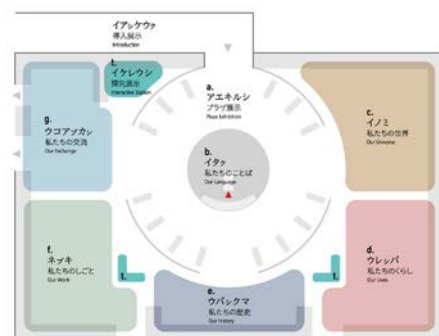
イアシケウㇷ゚
導入展示
Introduction

t.
イケレウシ
探究展示
Interactive Station

a.
アエキルシ
プラザ展示
Plaza Exhibition

g.
ウコアㇷ゚カシ
私たちの交流
Our Exchange

c.
イノミ
私たちの世界
Our Universe

b.
イタㇰ
私たちのことば
Our Language

f.
ネッキ
私たちのしごと
Our Work

d.
ウレシパ
私たちのくらし
Our Lives

t.

t.

e.
ウパㇱクマ
私たちの歴史
Our History